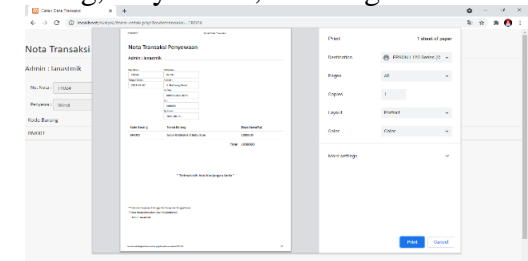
Cetak Data Transaksi

Nota Transaksi

Admin : Ianastmik

No. Nota : 170424

Penyewa : Wendi

Kode Barang

BM001

Nota Transaksi Penyewaan

Admin : ianastmik

Kode Barang

BM001

Total : 1500000

Print

1 sheet of paper

Destination

Pages

All

Copies

1

Layout

Portrait

Color

Color

More settings

Print

Cancel